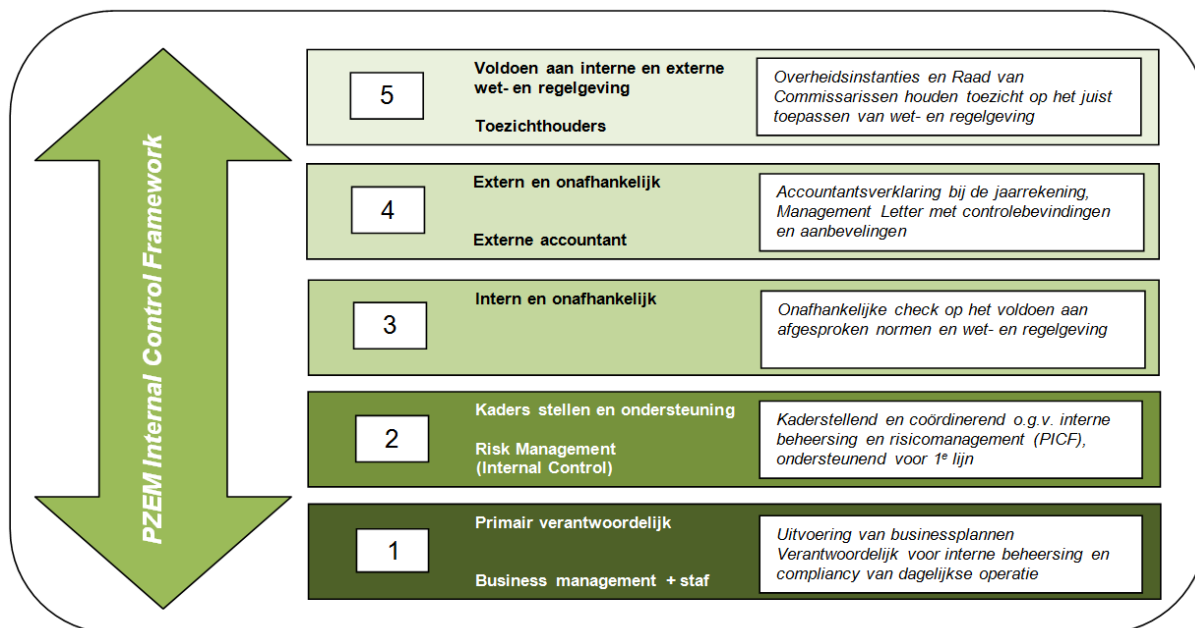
PZEM Internal Control Framework

5

Voldoen aan interne en externe wet- en regelgeving

Toezichthouders

Overheidsinstanties en Raad van Commissarissen houden toezicht op het juist toepassen van wet- en regelgeving

4

Extern en onafhankelijk

Externe accountant

Accountantsverklaring bij de jaarrekening, Management Letter met controlebevindingen en aanbevelingen

3

Intern en onafhankelijk

Onafhankelijke check op het voldoen aan afgesproken normen en wet- en regelgeving

2

Kaders stellen en ondersteuning

Risk Management (Internal Control)

Kaderstellend en coördinerend o.g.v. interne beheersing en risicomanagement (PICF), ondersteunend voor 1$^{e}$ lijn

1

Primair verantwoordelijk

Business management + staf

Uitvoering van businessplannen Verantwoordelijk voor interne beheersing en compliancy van dagelijkse operatie